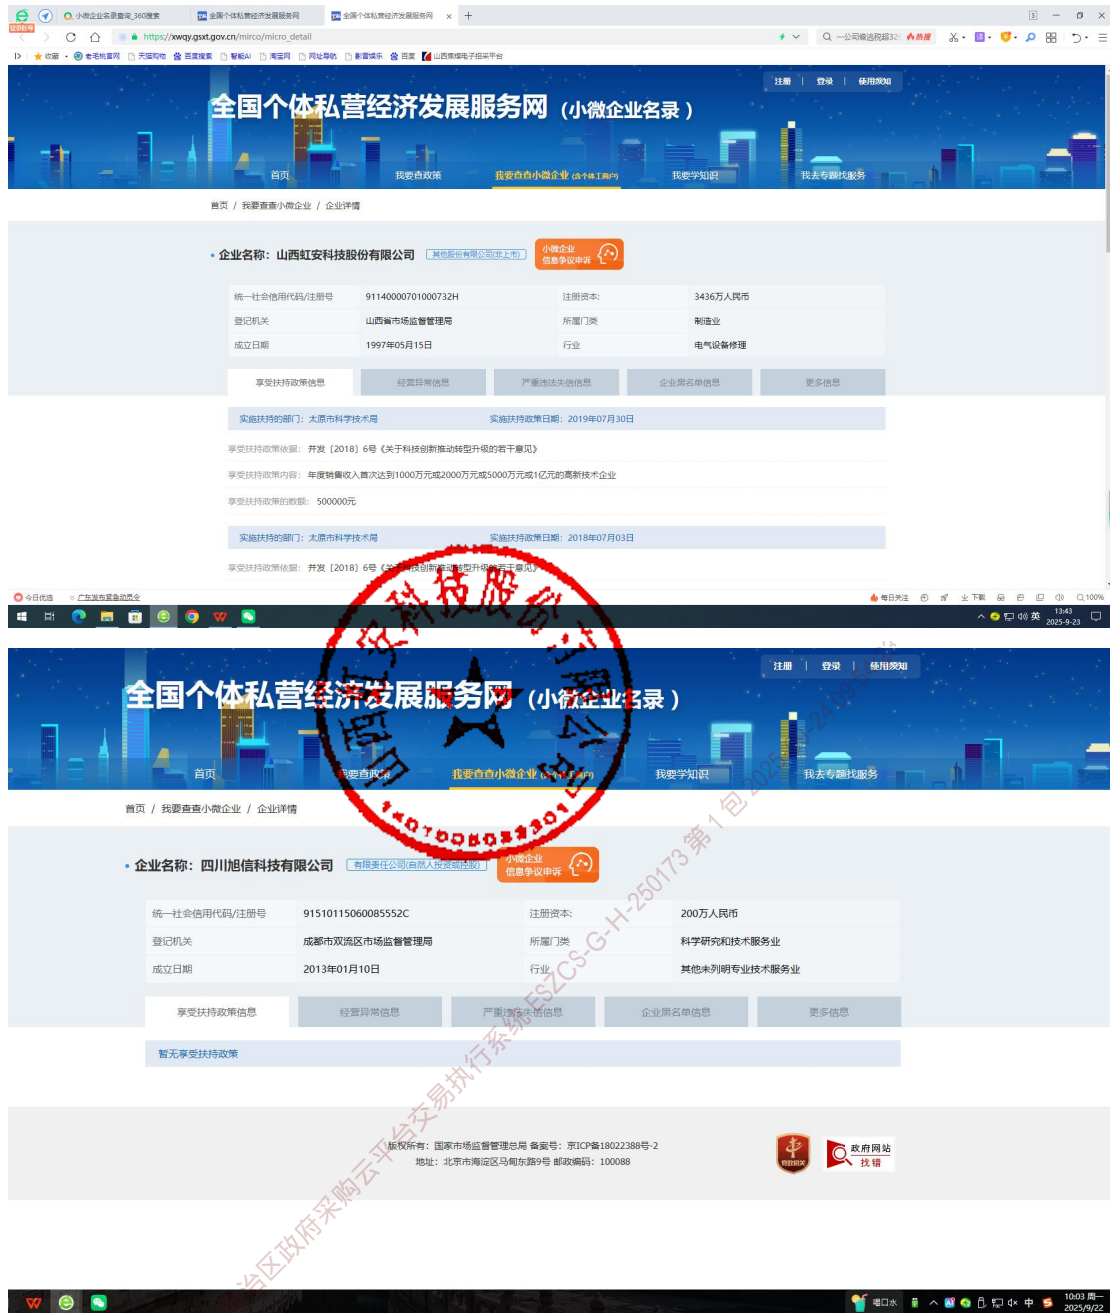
小微企业名录查询_360搜索　全国个体私营经济发展服务网　全国个体私营经济发展服务网

https://xwqy.gsxt.gov.cn/mirco/micro_detail

收藏　老毛桃官网　天猫购物　百度搜索　智能AI　淘宝网　网址导航　影音娱乐　百度　山西焦煤电子招采平台

注册 | 登录 | 使用须知

全国个体私营经济发展服务网（小微企业名录）

首页　我要查政策　我要查查小微企业（含个体工商户）　我要学知识　我去专题找服务

首页 / 我要查查小微企业 / 企业详情

• 企业名称：山西虹安科技股份有限公司　其他股份有限公司(非上市)　小微企业信息争议申诉

| 统一社会信用代码/注册号 | 91140000701000732H | 注册资本: | 3436万人民币 |
|---|---|---|---|
| 登记机关 | 山西省市场监督管理局 | 所属门类 | 制造业 |
| 成立日期 | 1997年05月15日 | 行业 | 电气设备修理 |

享受扶持政策信息　经营异常信息　严重违法失信信息　企业黑名单信息　更多信息

实施扶持的部门：太原市科学技术局　实施扶持政策日期：2019年07月30日

享受扶持政策依据：并发［2018］6号《关于科技创新推动转型升级的若干意见》

享受扶持政策内容：年度销售收入首次达到1000万元或2000万元或5000万元或1亿元的高新技术企业

享受扶持政策的数额：500000元

实施扶持的部门：太原市科学技术局　实施扶持政策日期：2018年07月03日

享受扶持政策依据：并发［2018］6号《关于科技创新推动转型升级的若干意见》

今日优选　广东发布紧急动员令　每日关注　下载　100%

13:43 2025-9-23

山西虹安科技股份有限公司 1401000603301

注册 | 登录 | 使用须知

全国个体私营经济发展服务网（小微企业名录）

首页　我要查政策　我要查查小微企业（含个体工商户）　我要学知识　我去专题找服务

首页 / 我要查查小微企业 / 企业详情

• 企业名称：四川旭信科技有限公司　有限责任公司(自然人投资或控股)　小微企业信息争议申诉

| 统一社会信用代码/注册号 | 91510115060085552C | 注册资本: | 200万人民币 |
|---|---|---|---|
| 登记机关 | 成都市双流区市场监督管理局 | 所属门类 | 科学研究和技术服务业 |
| 成立日期 | 2013年01月10日 | 行业 | 其他未列明专业技术服务业 |

享受扶持政策信息　经营异常信息　严重违法失信信息　企业黑名单信息　更多信息

暂无享受扶持政策

版权所有：国家市场监督管理总局 备案号：京ICP备18022388号-2
地址：北京市海淀区马甸东路9号 邮政编码：100088

党政机关　政府网站 找错

自治区政府采购云平台交易执行系统ESZCS-G-H-250173第1包 2025-24708

10:03 周一 2025/9/22